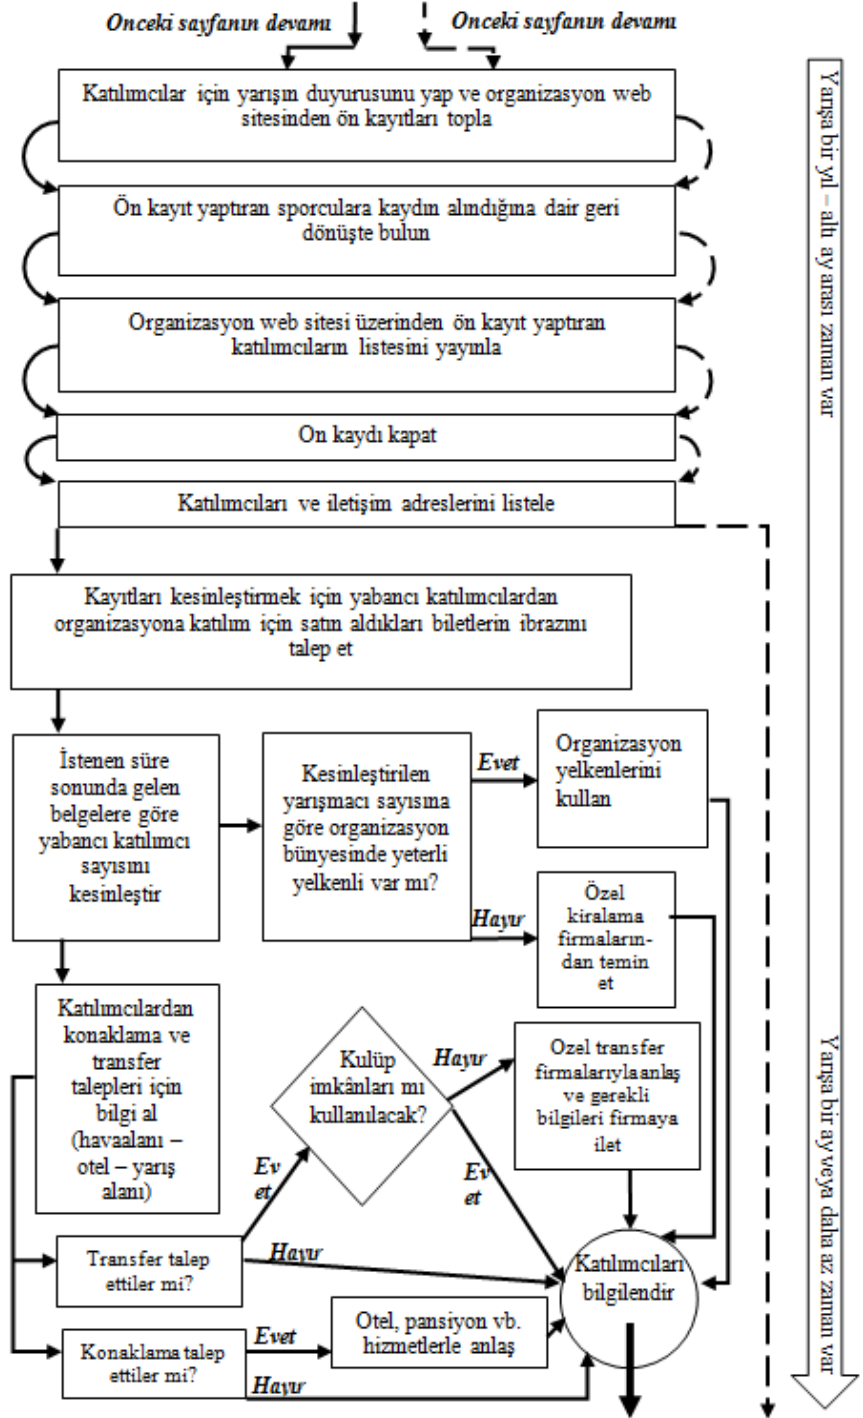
Onceki sayfanın devamı

Onceki sayfanın devamı

Katılımcılar için yarışın duyurusunu yap ve organizasyon web sitesinden ön kayıtları topla

Ön kayıt yaptıran sporculara kaydın alındığına dair geri dönüşte bulun

Organizasyon web sitesi üzerinden ön kayıt yaptıran katılımcıların listesini yayımla

On kaydı kapat

Katılımcıları ve iletişim adreslerini listele

Kayıtları kesinleştirmek için yabancı katılımcılardan organizasyona katılım için satın aldıkları biletlerin ibrazını talep et

İstenen süre sonunda gelen belgelere göre yabancı katılımcı sayısını kesinleştir

Kesinleştirilen yarışmacı sayısına göre organizasyon bünyesinde yeterli yelkenli var mı?

Evet

Organizasyon yelkenlerimi kullan

Hayır

Özel kiralama firmalarından temin et

Katılımcılardan konaklama ve transfer talepleri için bilgi al (havaalanı – otel – yarış alanı)

Kulüp imkânları mı kullanılacak?

Hayır

Ozel transfer firmalarıyla anlaş ve gerekli bilgileri firmaya ilet

Evet

Evet

Transfer talep ettiler mi?

Hayır

Katılımcıları bilgilendir

Konaklama talep ettiler mi?

Evet

Otel, pansiyon vb. hizmetlerle anlaş

Hayır

Yarışa bir yıl – altı ay arası zaman var

Yarışa bir ay veya daha az zaman var